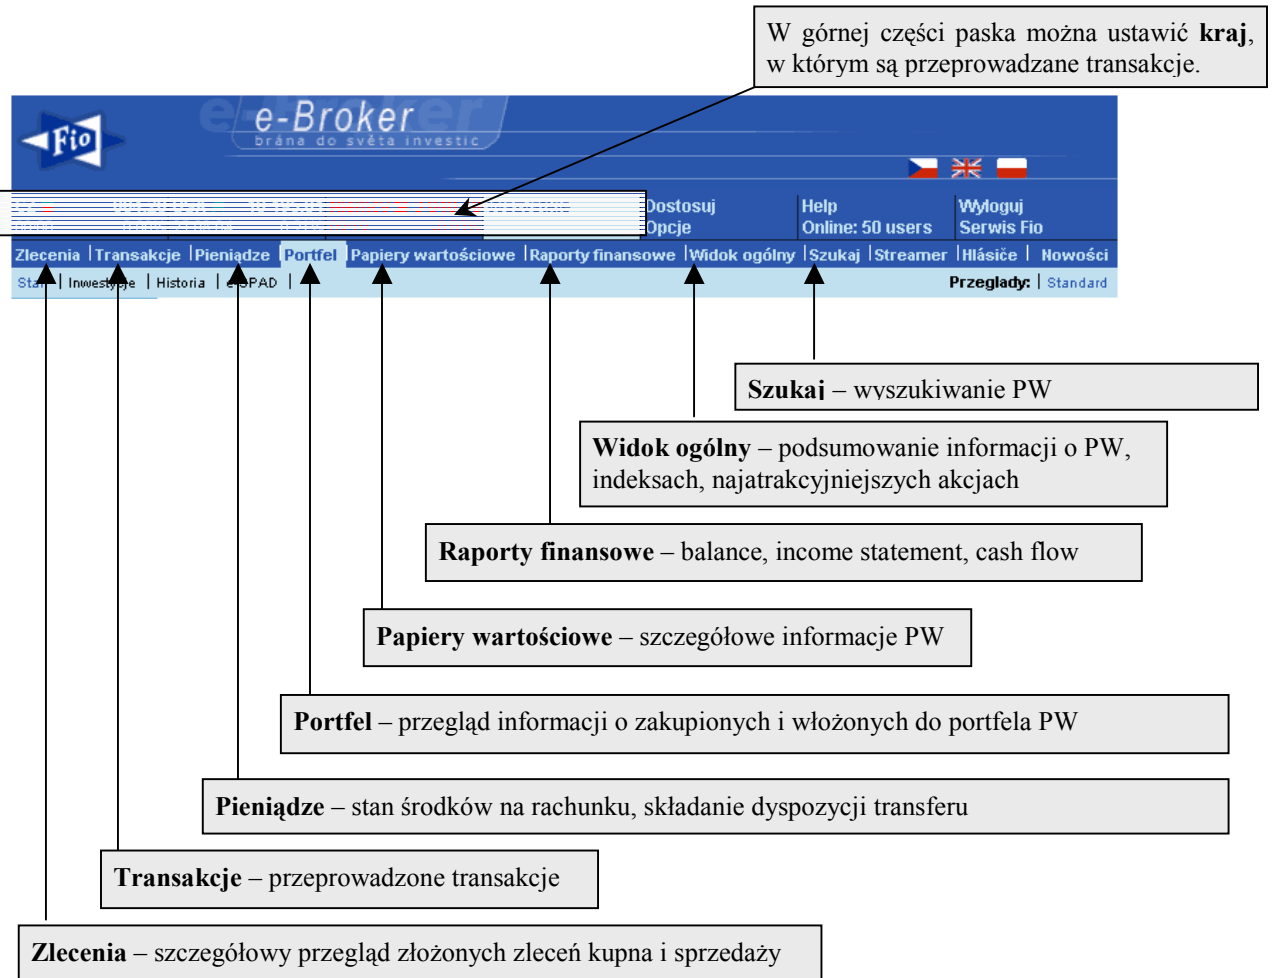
W górnej części paska można ustawić **kraj**, w którym są przeprowadzane transakcje.

e-Broker
brána do světa investic

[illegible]

Dostosuj
Opcje

Help
Online: 50 users

Wyloguj
Serwis Fio

Zlecenia | Transakcje | Pieniądze | Portfel | Papiery wartościowe | Raporty finansowe | Widok ogólny | Szukaj | Streamer | Hlásiče | Nowości

Sta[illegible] | Inwest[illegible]je | Historia | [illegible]SPAD |

Przeglady: | Standard

**Szukaj** – wyszukiwanie PW

**Widok ogólny** – podsumowanie informacji o PW, indeksach, najatrakcyjniejszych akcjach

**Raporty finansowe** – balance, income statement, cash flow

**Papiery wartościowe** – szczegółowe informacje PW

**Portfel** – przegląd informacji o zakupionych i włożonych do portfela PW

**Pieniądze** – stan środków na rachunku, składanie dyspozycji transferu

**Transakcje** – przeprowadzone transakcje

**Zlecenia** – szczegółowy przegląd złożonych zleceń kupna i sprzedaży